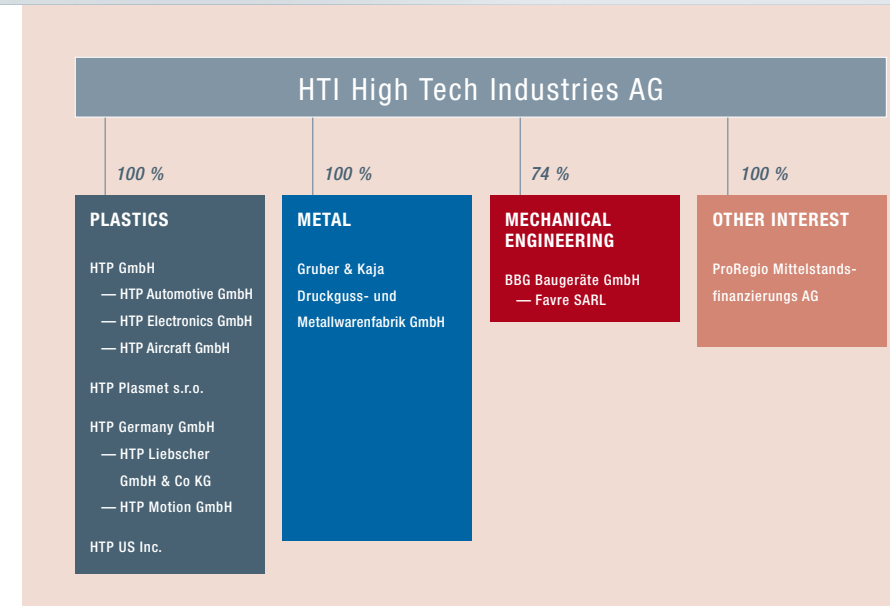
HTI High Tech Industries AG

100 %

PLASTICS

HTP GmbH
— HTP Automotive GmbH
— HTP Electronics GmbH
— HTP Aircraft GmbH

HTP Plasmet s.r.o.

HTP Germany GmbH
— HTP Liebscher GmbH & Co KG
— HTP Motion GmbH

HTP US Inc.

100 %

METAL

Gruber & Kaja Druckguss- und Metallwarenfabrik GmbH

74 %

MECHANICAL ENGINEERING

BBG Baugeräte GmbH
— Favre SARL

100 %

OTHER INTEREST

ProRegio Mittelstandsfinanzierungs AG